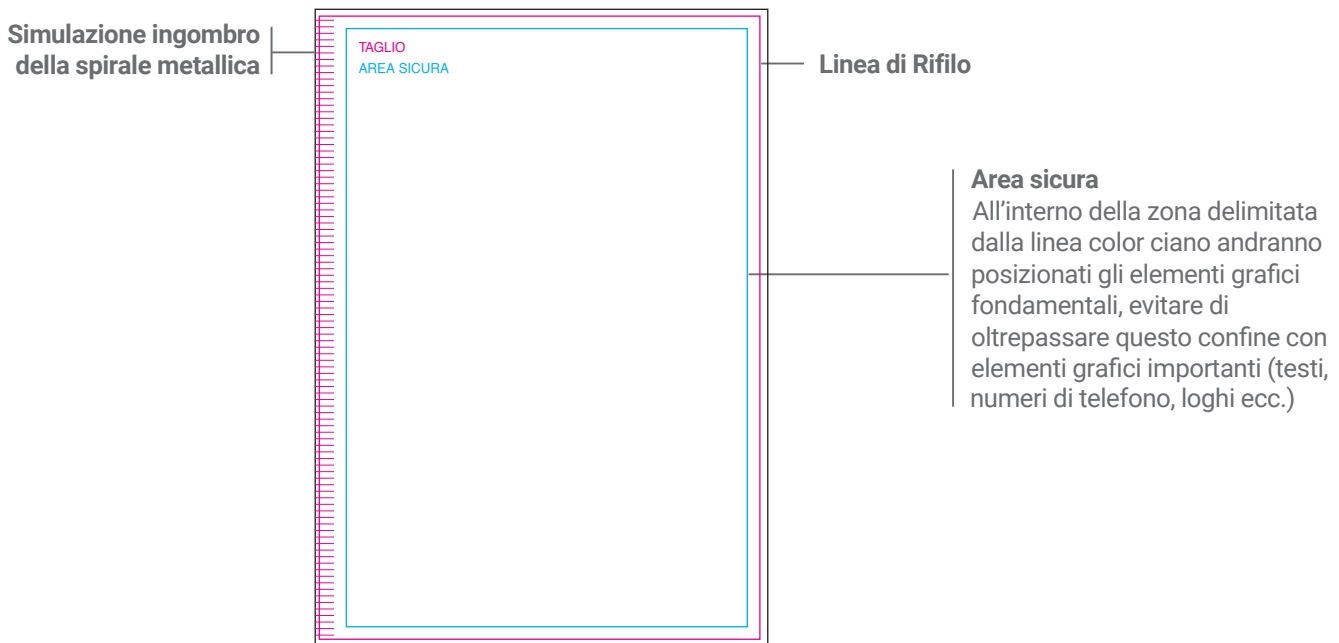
Simulazione ingombro della spirale metallica

TAGLIO
AREA SICURA

Linea di Rifilo

Area sicura
All’interno della zona delimitata dalla linea color ciano andranno posizionati gli elementi grafici fondamentali, evitare di oltrepassare questo confine con elementi grafici importanti (testi, numeri di telefono, loghi ecc.)